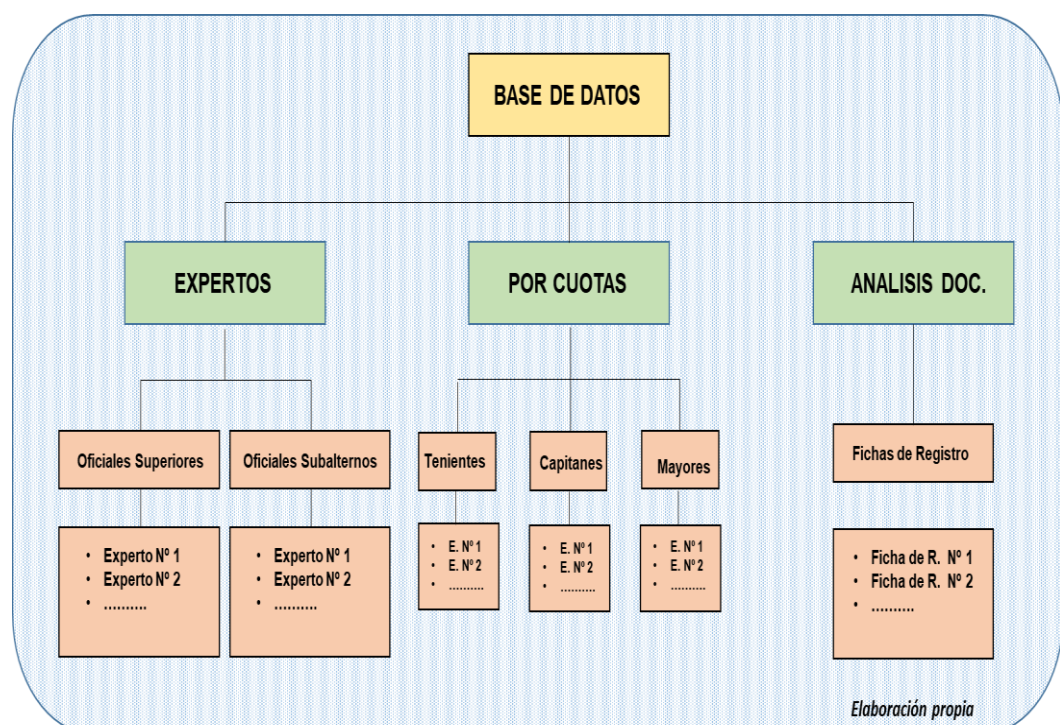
BASE DE DATOS

EXPERTOS

POR CUOTAS

ANALISIS DOC.

Oficiales Superiores

Oficiales Subalternos

Tenientes

Capitanes

Mayores

Fichas de Registro

• Experto Nº 1
• Experto Nº 2
• ..........

• Experto Nº 1
• Experto Nº 2
• ..........

• E. Nº 1
• E. Nº 2
• .........

• E. Nº 1
• E. Nº 2
• .........

• E. Nº 1
• E. Nº 2
• .........

• Ficha de R. Nº 1
• Ficha de R. Nº 2
• ..........

Elaboración propia